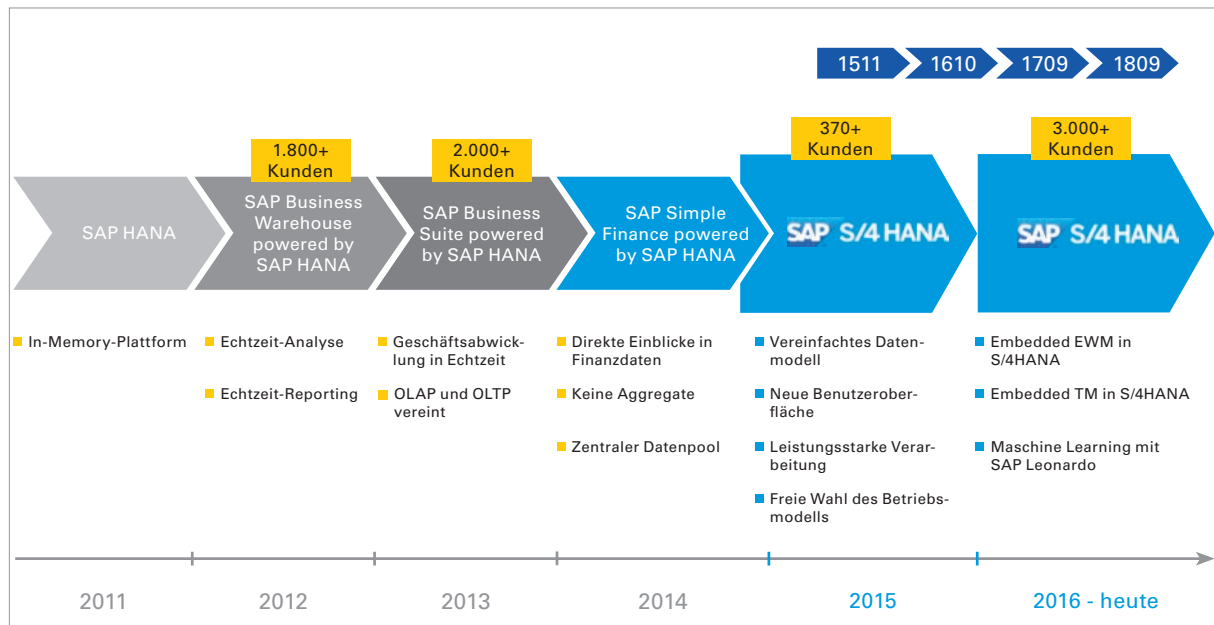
1511 1610 1709 1809

1.800+ Kunden

2.000+ Kunden

370+ Kunden

3.000+ Kunden

SAP HANA

SAP Business Warehouse powered by SAP HANA

SAP Business Suite powered by SAP HANA

SAP Simple Finance powered by SAP HANA

SAP S/4HANA

SAP S/4HANA

In-Memory-Plattform

Echtzeit-Analyse

Echtzeit-Reporting

Geschäftsabwicklung in Echtzeit

OLAP und OLTP vereint

Direkte Einblicke in Finanzdaten

Keine Aggregate

Zentraler Datenpool

Vereinfachtes Datenmodell

Neue Benutzeroberfläche

Leistungsstarke Verarbeitung

Freie Wahl des Betriebsmodells

Embedded EWM in S/4HANA

Embedded TM in S/4HANA

Maschine Learning mit SAP Leonardo

2011

2012

2013

2014

2015

2016 - heute